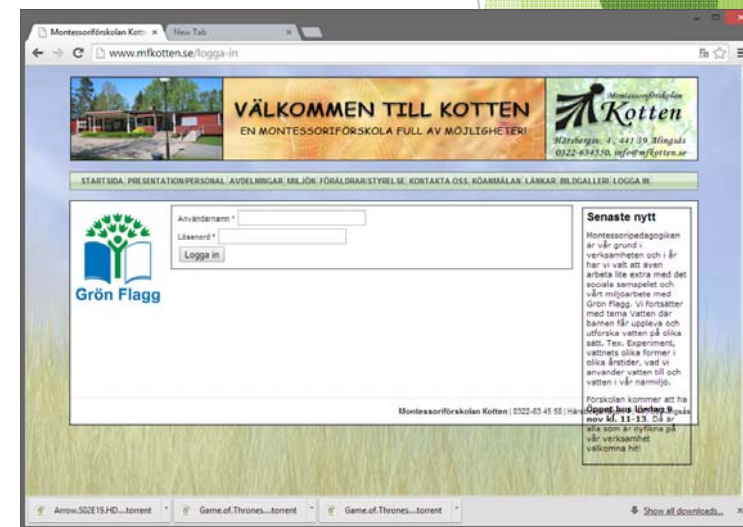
Montessoriförskolan Kott ×
New Tab ×

www.mfkotten.se/logga-in

VÄLKOMMEN TILL KOTTEN
EN MONTESSORIFÖRSKOLA FULL AV MÖJLIGHETER!

Montessoriförskolan
Kotten
Hårsbergsv. 4, 441 39 Alingsås
0322-634550, info@mfkotten.se

STARTSIDA PRESENTATION/PERSONAL AVDELNINGAR MILJÖN FÖRÄLDRAR/STYRELSE KONTAKTA OSS KÖANMÄLAN LÄNKAR BILDGALLERI LOGGA IN

Grön Flagg

Användarnamn *
Lösenord *
Logga in

Senaste nytt

Montessoripedagogiken är vår grund i verksamheten och i år har vi valt att även arbeta lite extra med det sociala samspelet och vårt miljöarbete med Grön Flagg. Vi fortsätter med tema Vatten där barnen får uppleva och utforska vatten på olika sätt. Tex. Experiment, vattnets olika former i olika årstider, vad vi använder vatten till och vatten i vår närmiljö.

Förskolan kommer att ha Öppet hus lördag 9 nov kl. 11-13. Då är alla som är nyfikna på vår verksamhet välkomna hit!

Montessoriförskolan Kotten | 0322-63 45 50 | Hårs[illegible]gsås

Arrow.S02E19.HD....torrent
Game.of.Thrones....torrent
Game.of.Thrones....torrent
Show all downloads...